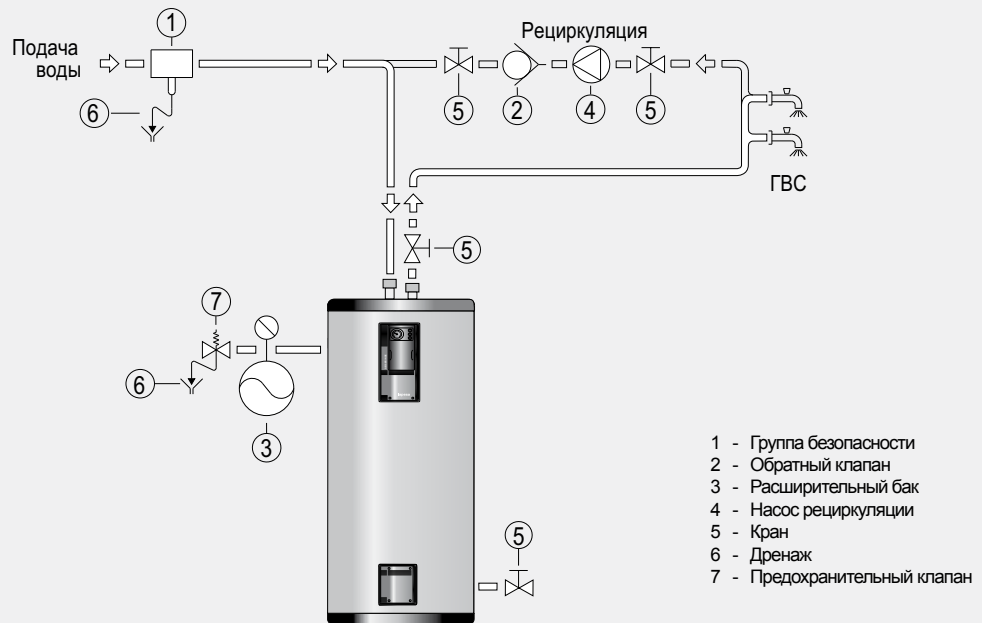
1

Подача воды

6

Рециркуляция

5

2

4

5

ГВС

5

7

6

3

5

1 - Группа безопасности
2 - Обратный клапан
3 - Расширительный бак
4 - Насос рециркуляции
5 - Кран
6 - Дренаж
7 - Предохранительный клапан